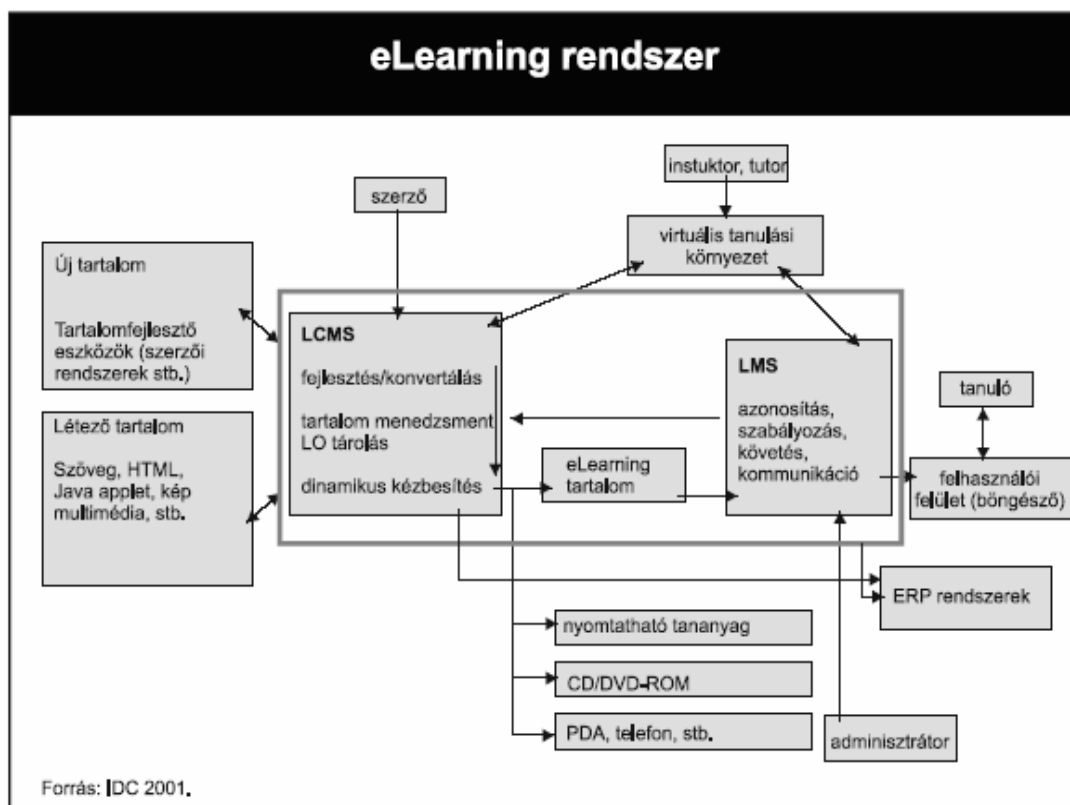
eLearning rendszer

instuktor, tutor

szerző

virtuális tanulási környezet

Új tartalom

Tartalomfejlesztő eszközök (szerzői rendszerek stb.)

LCMS

fejlesztés/konvertálás

tartalom menedzsment LO tárolás

dinamikus kézbesítés

LMS

azonosítás, szabályozás, követés, kommunikáció

tanuló

Létező tartalom

Szöveg, HTML, Java applet, kép multimédia, stb.

eLearning tartalom

felhasználói felület (böngésző)

ERP rendszerek

nyomtatható tananyag

CD/DVD-ROM

PDA, telefon, stb.

adminisztrátor

Forrás: IDC 2001.